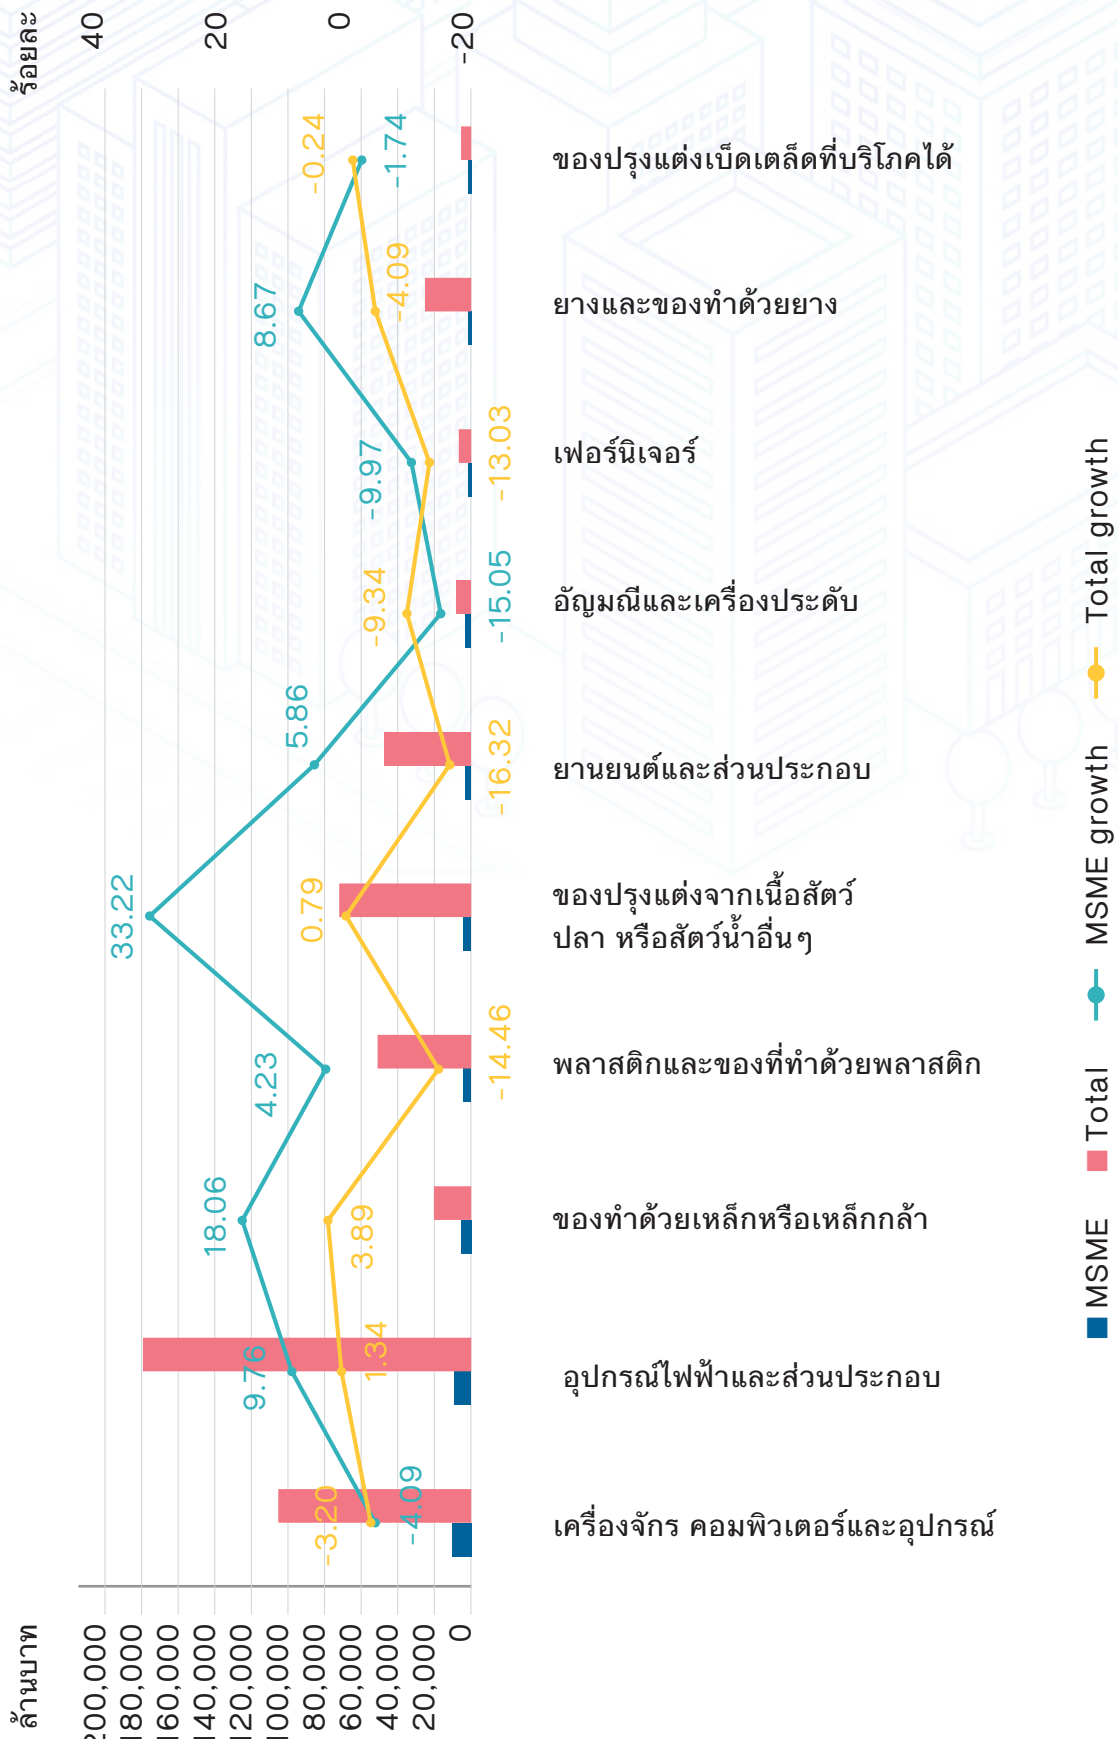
ร้อยละ
40
20
0
-20

ล้านบาท
200,000
180,000
160,000
140,000
120,000
100,000
80,000
60,000
40,000
20,000
0

ของปรุงแต่งเบ็ดเตล็ดที่บริโภคได้
-0.24
-1.74

ยางและของทำด้วยยาง
8.67
-4.09

เฟอร์นิเจอร์
-9.97
-13.03

อัญมณีและเครื่องประดับ
-9.34
-15.05

ยานยนต์และส่วนประกอบ
5.86
-16.32

ของปรุงแต่งจากเนื้อสัตว์ ปลา หรือสัตว์น้ำอื่นๆ
33.22
0.79

พลาสติกและของที่ทำด้วยพลาสติก
4.23
-14.46

ของทำด้วยเหล็กหรือเหล็กกล้า
18.06
3.89

อุปกรณ์ไฟฟ้าและส่วนประกอบ
9.76
1.34

เครื่องจักร คอมพิวเตอร์และอุปกรณ์
-3.20
-4.09

MSME
Total
MSME growth
Total growth